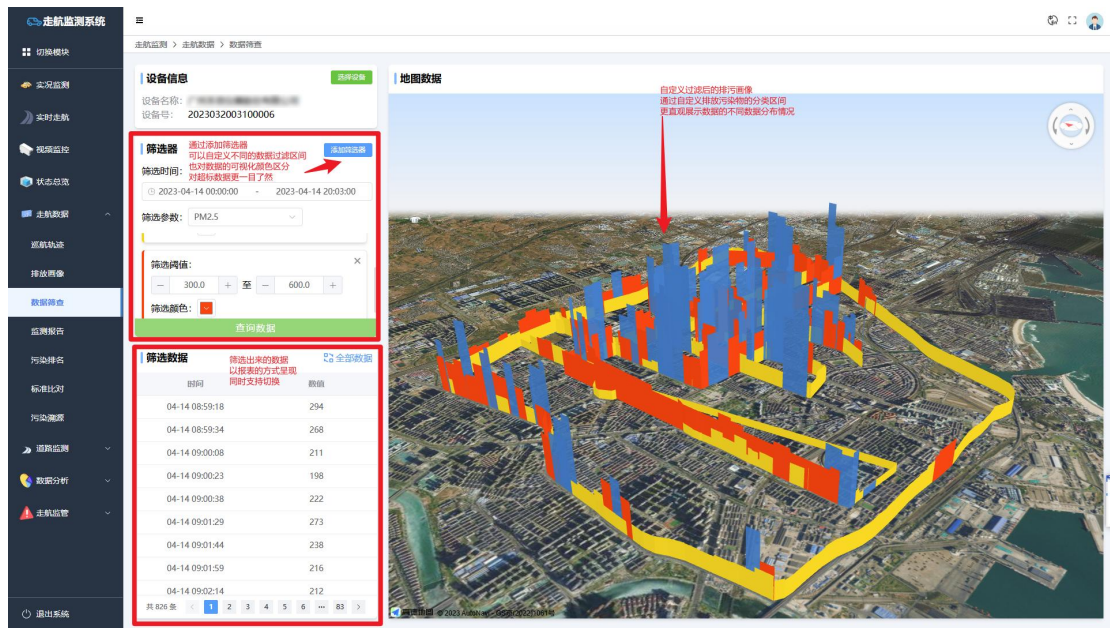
走航监测系统

切换模块
实况监测
实时走航
视频监控
状态总览
走航数据
巡航轨迹
排放画像
数据筛查
监测报告
污染排名
标准比对
污染溯源
道路监测
数据分析
走航监管
退出系统

≡

走航监测 > 走航数据 > 数据筛查

设备信息
选择设备
设备名称: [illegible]
设备号: 2023032003100006

筛选器
通过添加筛选器
可以自定义不同的数据过滤区间
也对数据的可视化颜色区分
对超标数据更一目了然
添加筛选器
筛选时间:
2023-04-14 00:00:00 - 2023-04-14 20:03:00
筛选参数: PM2.5
筛选阈值:
300.0 至 600.0
筛选颜色:
查询数据

筛选数据
筛选出来的数据
以报表的方式呈现
同时支持切换
全部数据

| 时间 | 数值 |
|---|---|
| 04-14 08:59:18 | 294 |
| 04-14 08:59:34 | 268 |
| 04-14 09:00:08 | 211 |
| 04-14 09:00:23 | 198 |
| 04-14 09:00:38 | 222 |
| 04-14 09:01:29 | 273 |
| 04-14 09:01:44 | 238 |
| 04-14 09:01:59 | 216 |
| 04-14 09:02:14 | 212 |

共 826 条 < 1 2 3 4 5 6 ··· 83 >

地图数据
自定义过滤后的排污画像
通过自定义排放污染物的分类区间
更直观展示数据的不同数据分布情况

高德地图 © 2023 AutoNavi - GS(2022)1061号